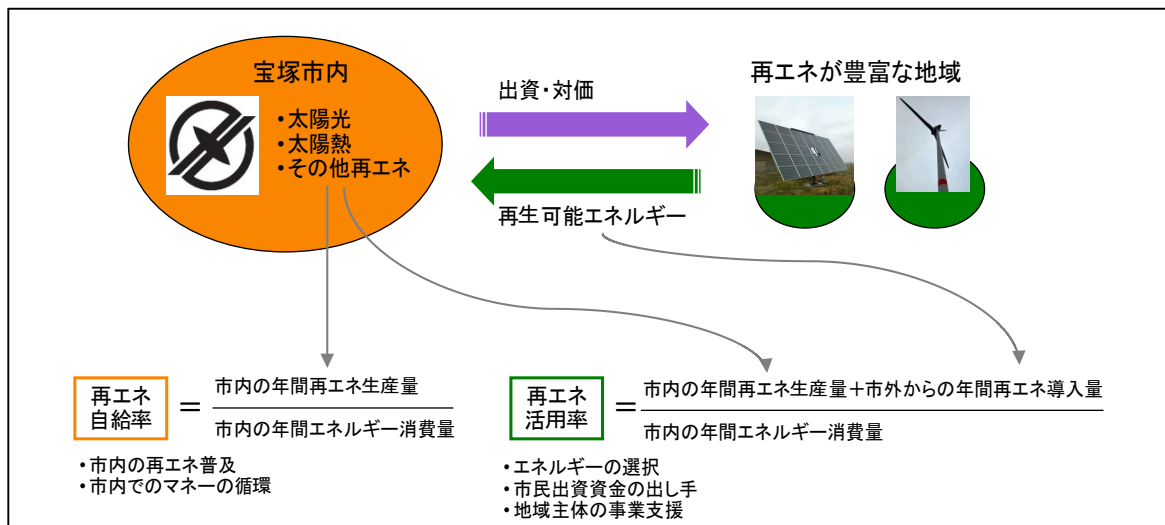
宝塚市内

・太陽光
・太陽熱
・その他再エネ

出資・対価

再生可能エネルギー

再エネが豊富な地域

再エネ自給率 $=\frac{\text{市内の年間再エネ生産量}}{\text{市内の年間エネルギー消費量}}$

・市内の再エネ普及
・市内でのマネーの循環

再エネ活用率 $=\frac{\text{市内の年間再エネ生産量＋市外からの年間再エネ導入量}}{\text{市内の年間エネルギー消費量}}$

・エネルギーの選択
・市民出資資金の出し手
・地域主体の事業支援